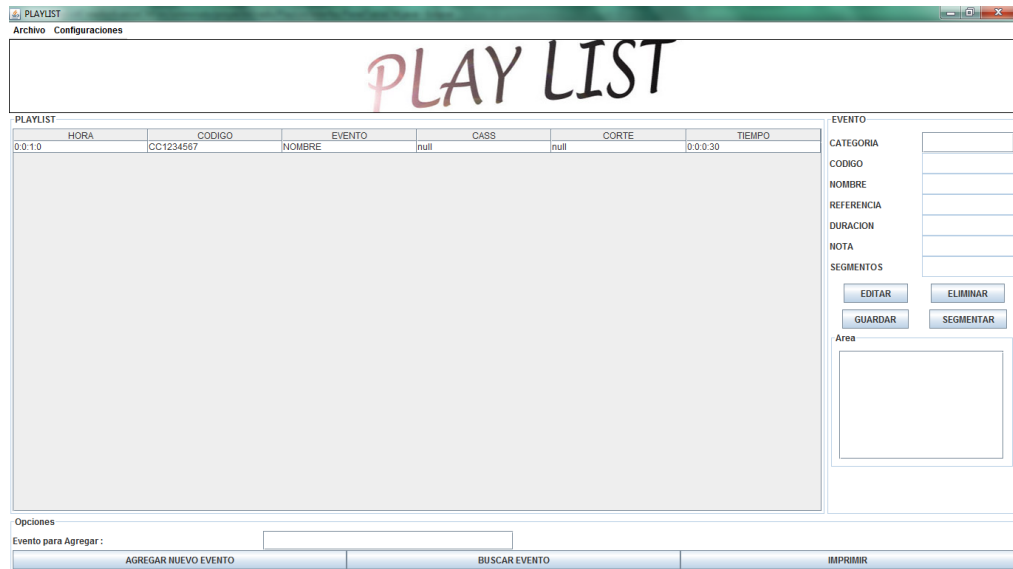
PLAYLIST

Archivo Configuraciones

PLAY LIST

PLAYLIST

| HORA | CODIGO | EVENTO | CASS | CORTE | TIEMPO |
|---|---|---|---|---|---|
| 0:0:1:0 | CC1234567 | NOMBRE | null | null | 0:0:0:30 |

EVENTO

CATEGORIA

CODIGO

NOMBRE

REFERENCIA

DURACION

NOTA

SEGMENTOS

EDITAR ELIMINAR

GUARDAR SEGMENTAR

Area

Opciones

Evento para Agregar :

AGREGAR NUEVO EVENTO BUSCAR EVENTO IMPRIMIR